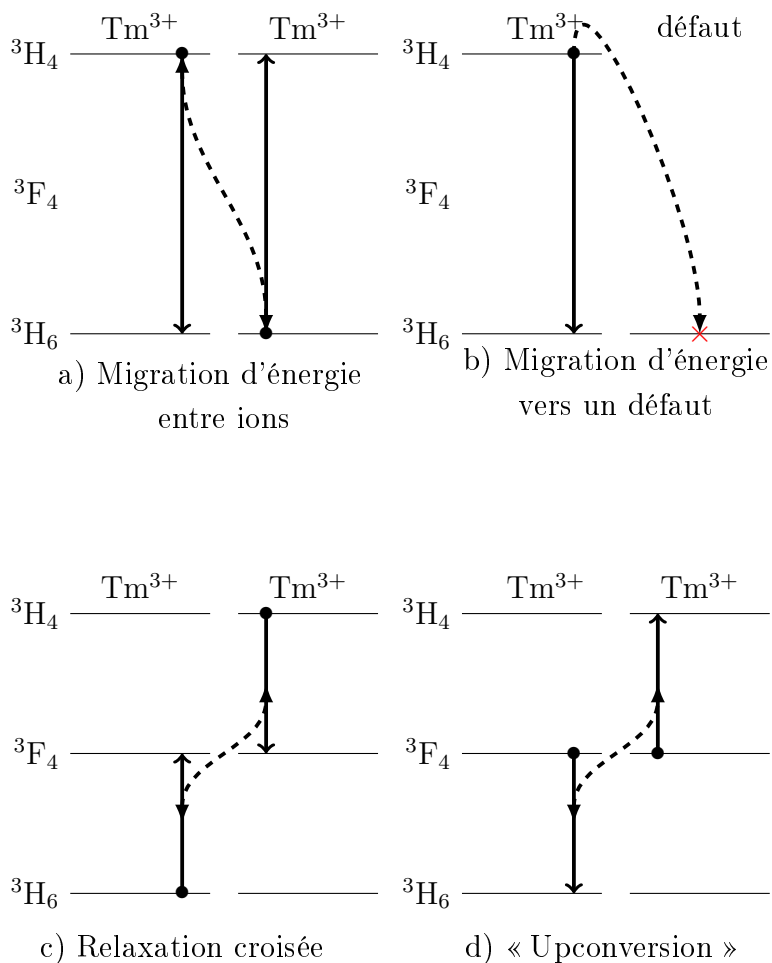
$Tm^{3+}$ $Tm^{3+}$
$^3H_4$
$^3F_4$
$^3H_6$
a) Migration d'énergie entre ions

$Tm^{3+}$ défaut
$^3H_4$
$^3F_4$
$^3H_6$
b) Migration d'énergie vers un défaut

$Tm^{3+}$ $Tm^{3+}$
$^3H_4$
$^3F_4$
$^3H_6$
c) Relaxation croisée

$Tm^{3+}$ $Tm^{3+}$
$^3H_4$
$^3F_4$
$^3H_6$
d) « Upconversion »